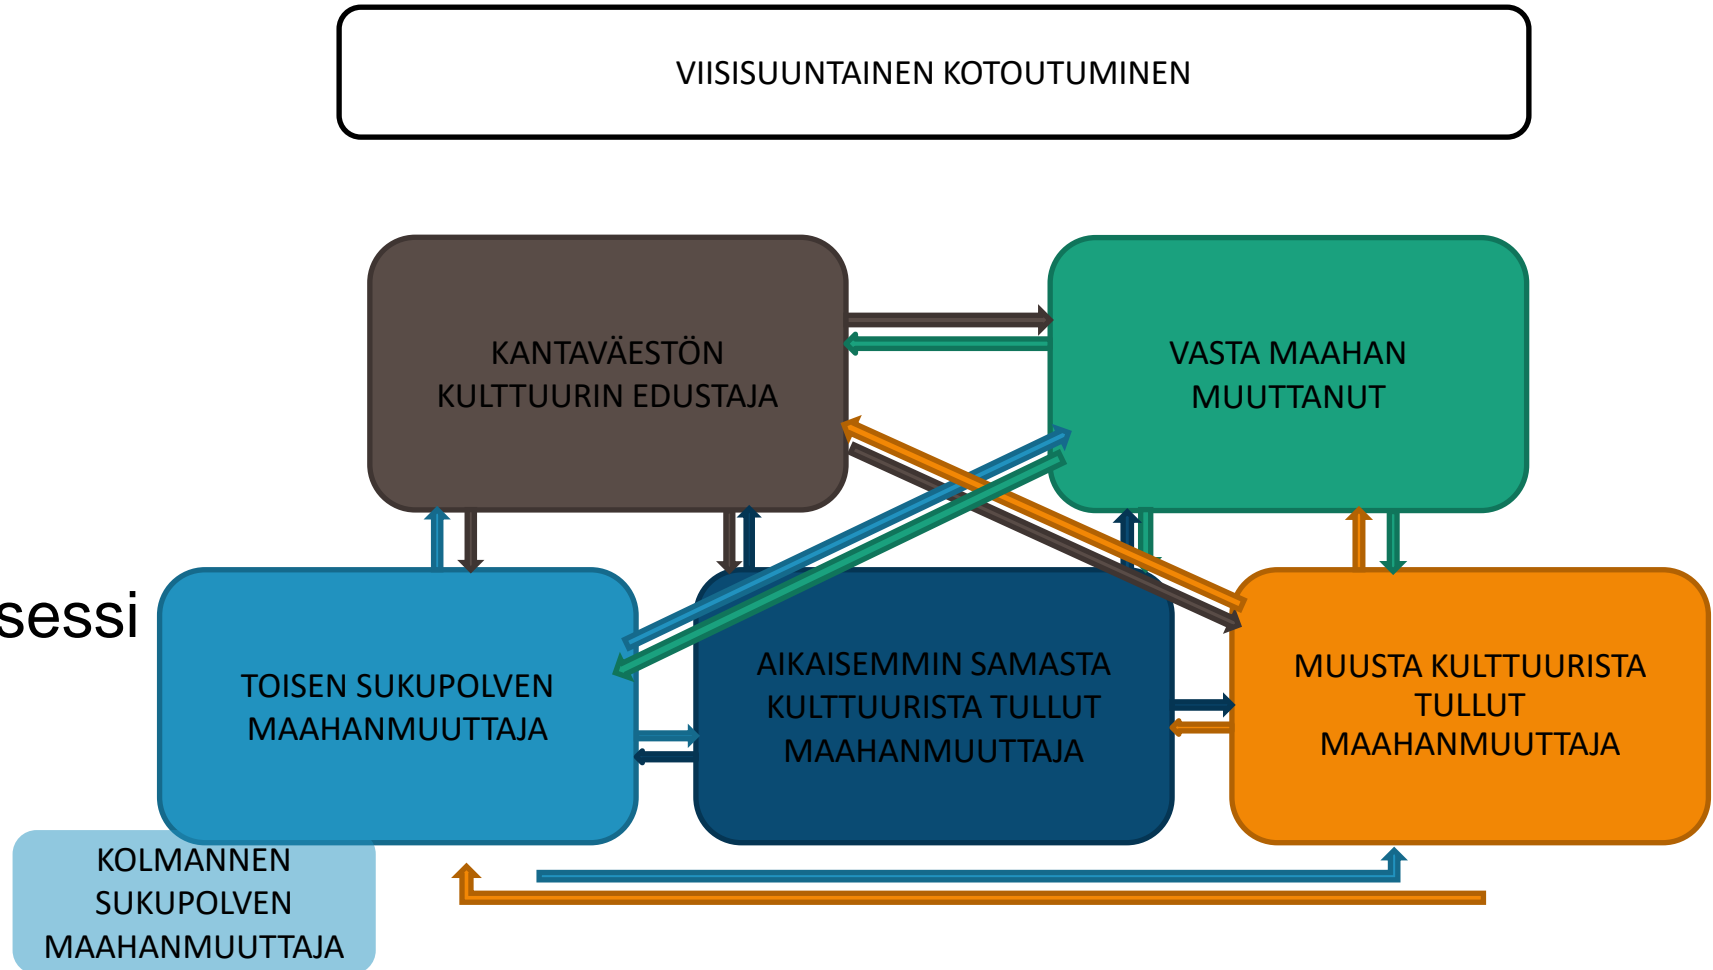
VIISISUUNTAINEN KOTOUTUMINEN

KANTAVÄESTÖN KULTTUURIN EDUSTAJA

VASTA MAAHAN MUUTTANUT

sessi

TOISEN SUKUPOLVEN MAAHANMUUTTAJA

AIKAISEMMIN SAMASTA KULTTUURISTA TULLUT MAAHANMUUTTAJA

MUUSTA KULTTUURISTA TULLUT MAAHANMUUTTAJA

KOLMANNEN SUKUPOLVEN MAAHANMUUTTAJA